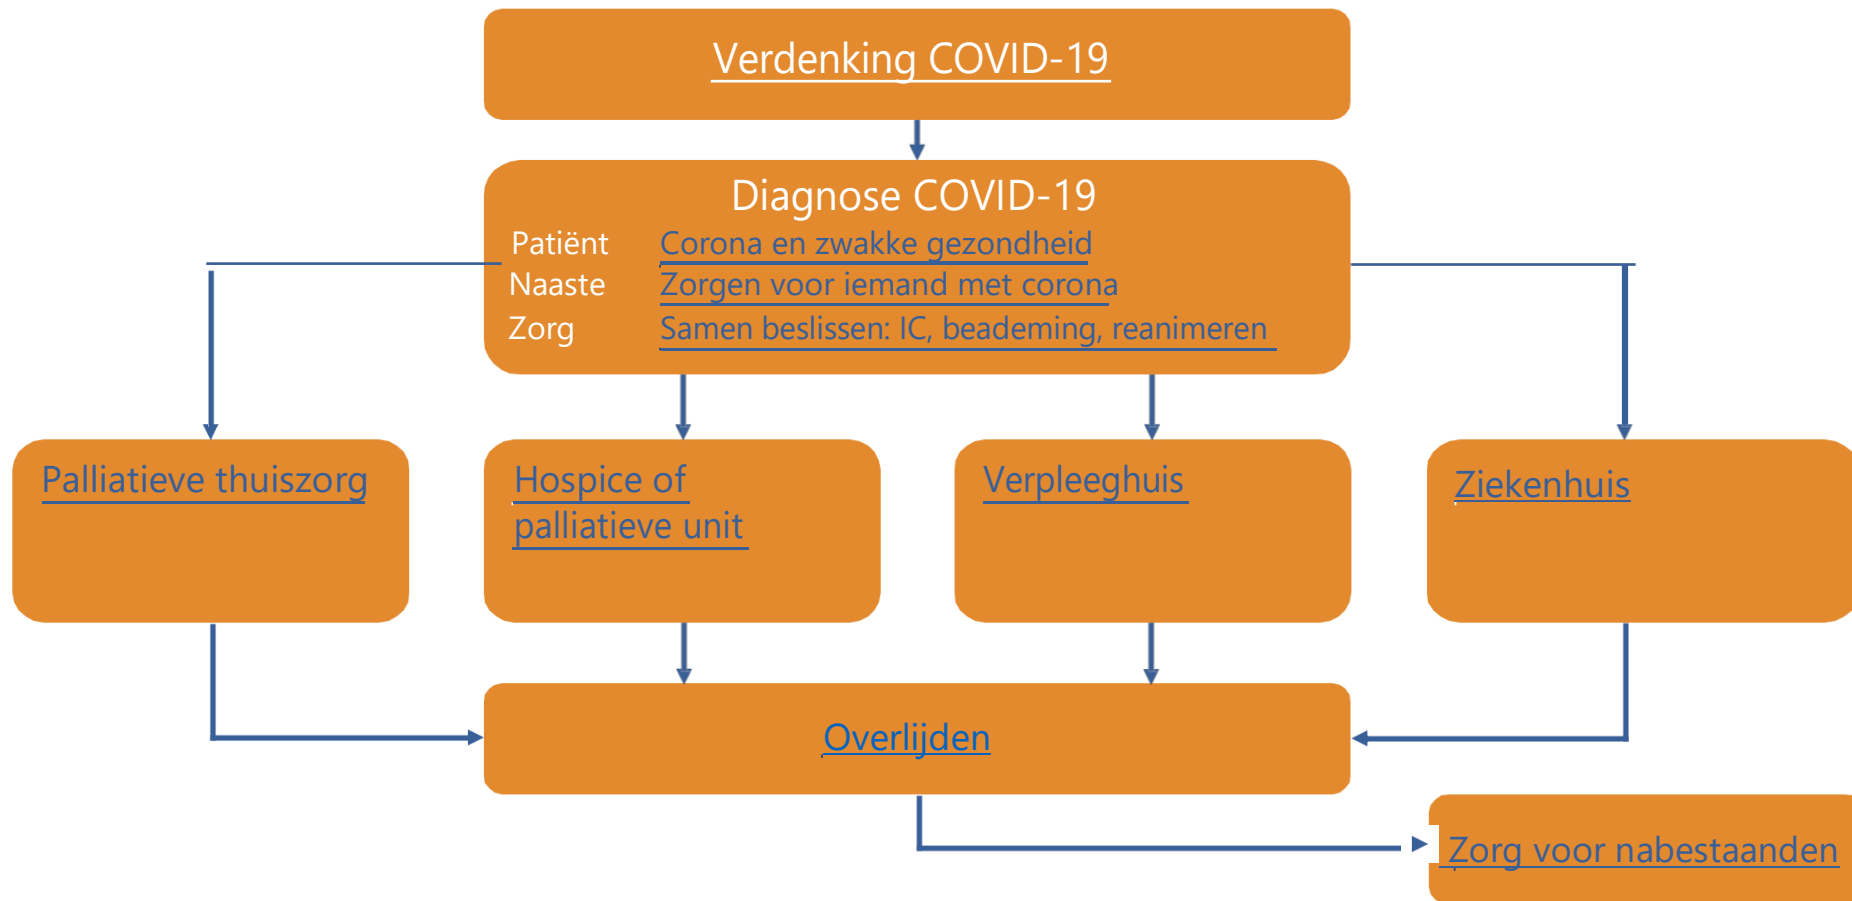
Verdenking COVID-19

Diagnose COVID-19

Patiënt Corona en zwakke gezondheid

Naaste Zorgen voor iemand met corona

Zorg Samen beslissen: IC, beademing, reanimeren

Palliatieve thuiszorg

Hospice of palliatieve unit

Verpleeghuis

Ziekenhuis

Overlijden

Zorg voor nabestaanden